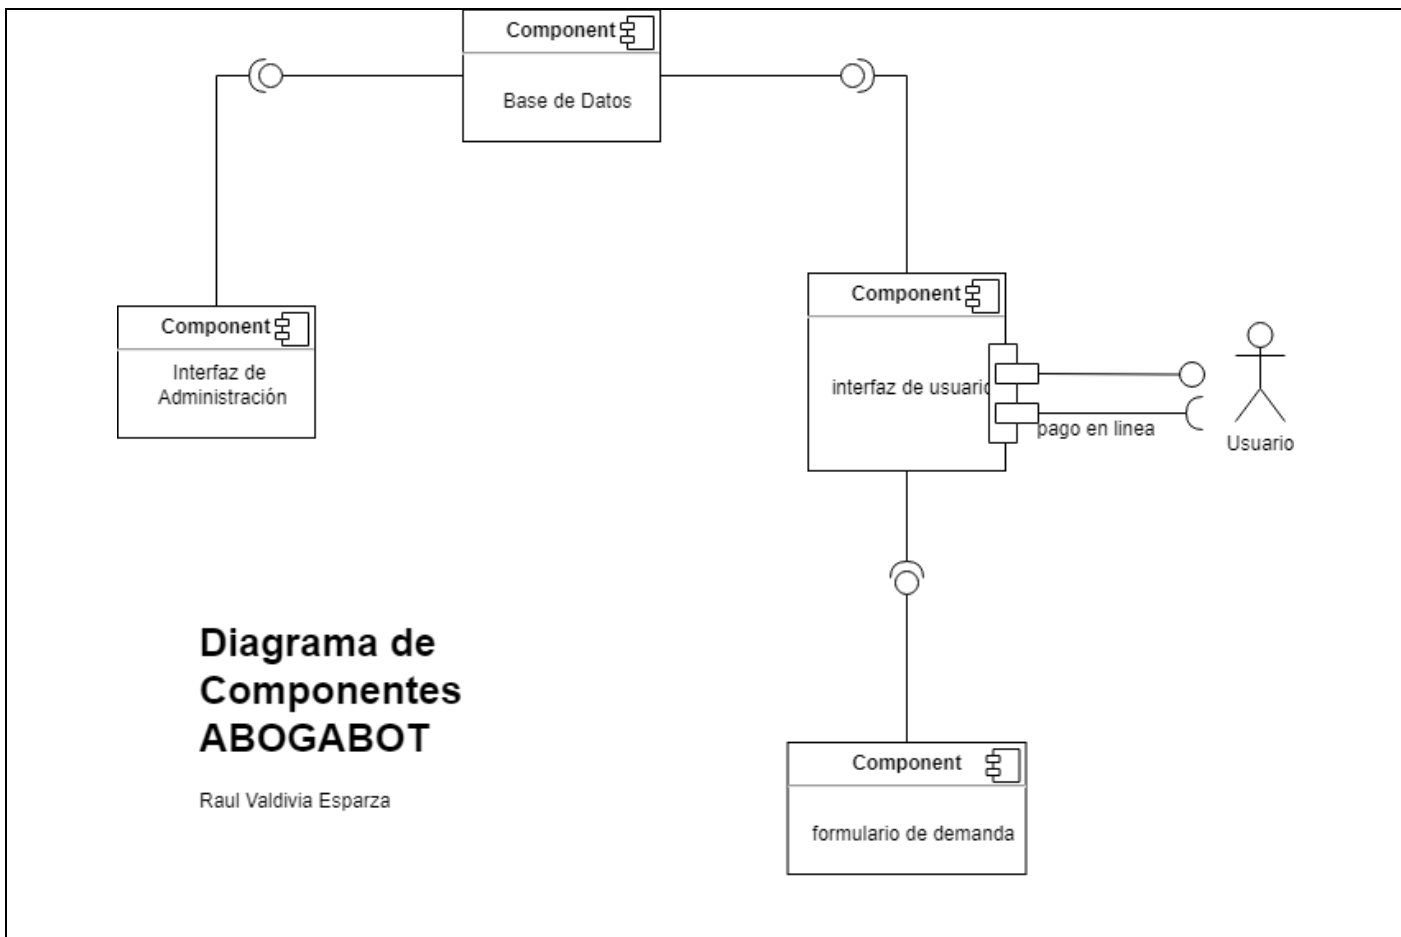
Component

Base de Datos

Component

Interfaz de Administración

Component

interfaz de usuario

pago en linea

Usuario

Diagrama de Componentes ABOGABOT

Raul Valdivia Esparza

Component

formulario de demanda